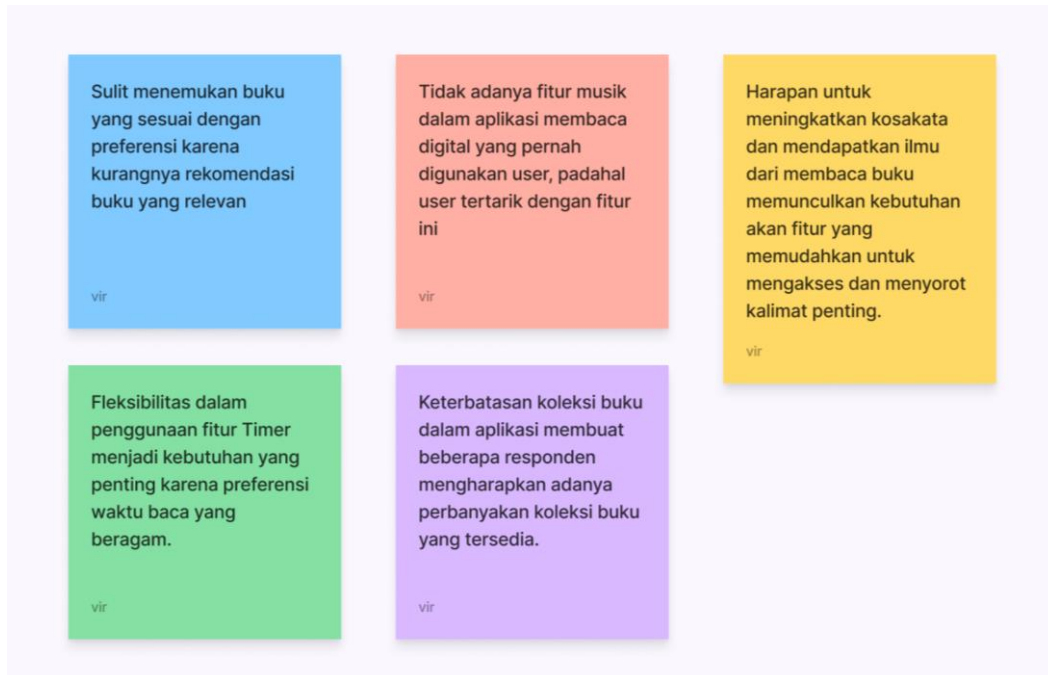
Sulit menemukan buku yang sesuai dengan preferensi karena kurangnya rekomendasi buku yang relevan

vir

Tidak adanya fitur musik dalam aplikasi membaca digital yang pernah digunakan user, padahal user tertarik dengan fitur ini

vir

Harapan untuk meningkatkan kosakata dan mendapatkan ilmu dari membaca buku memunculkan kebutuhan akan fitur yang memudahkan untuk mengakses dan menyorot kalimat penting.

vir

Fleksibilitas dalam penggunaan fitur Timer menjadi kebutuhan yang penting karena preferensi waktu baca yang beragam.

vir

Keterbatasan koleksi buku dalam aplikasi membuat beberapa responden mengharapkan adanya perbanyakan koleksi buku yang tersedia.

vir